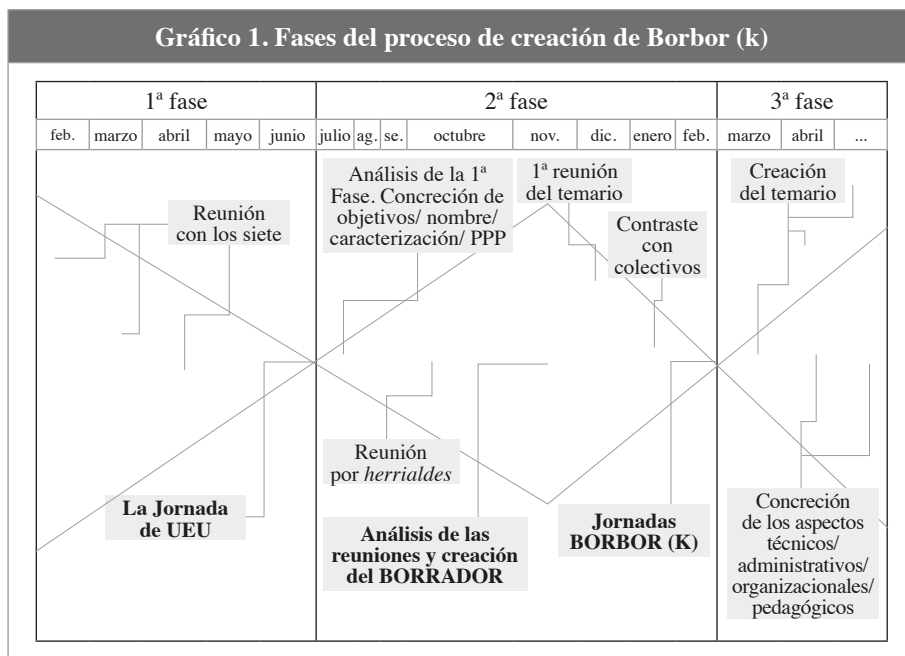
Gráfico 1. Fases del proceso de creación de Borbor (k)

| 1ª fase | | | | | 2ª fase | | | | | | | | 3ª fase | | |
|---|---|---|---|---|---|---|---|---|---|---|---|---|---|---|---|
| feb. | marzo | abril | mayo | junio | julio | ag. | se. | octubre | nov. | dic. | enero | feb. | marzo | abril | ... |

Reunión con los siete

La Jornada de UEU

Análisis de la 1ª Fase. Concreción de objetivos/ nombre/ caracterización/ PPP

1ª reunión del temario

Contraste con colectivos

Reunión por *herrialdes*

Análisis de las reuniones y creación del BORRADOR

Jornadas BORBOR (K)

Creación del temario

Concreción de los aspectos técnicos/ administrativos/ organizacionales/ pedagógicos